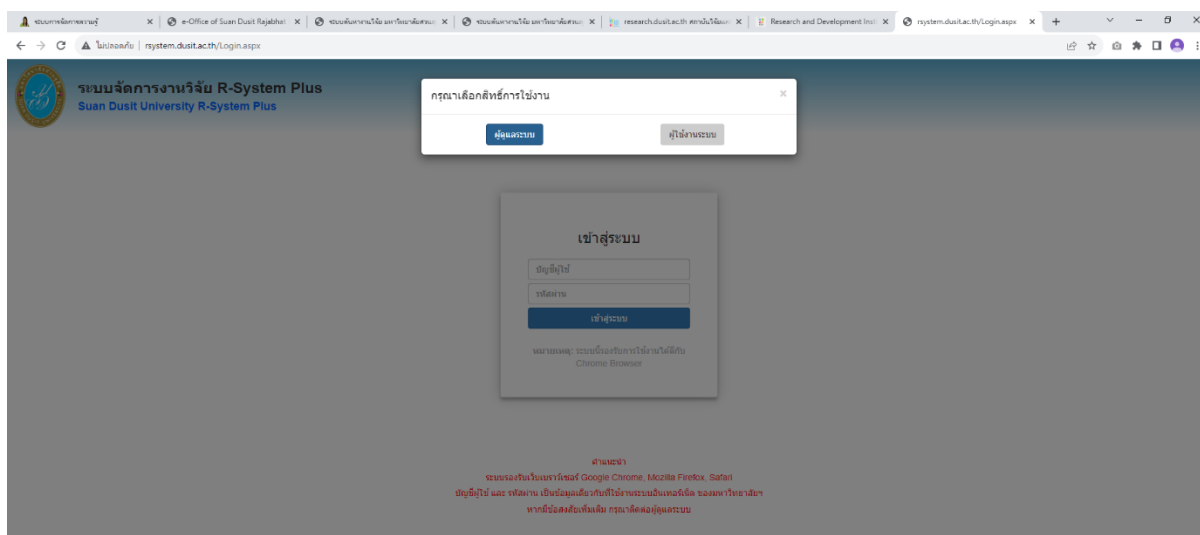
ระบบการจัดการความรู้ × e-Office of Suan Dusit Rajabhat × ระบบค้นหางานวิจัย มหาวิทยาลัยสวนดุ × ระบบค้นหางานวิจัย มหาวิทยาลัยสวนดุ × research.dusit.ac.th สถาบันวิจัยและ × Research and Development Insti × rsystem.dusit.ac.th/Login.aspx × +

ไม่ปลอดภัย | rsystem.dusit.ac.th/Login.aspx

ระบบจัดการงานวิจัย R-System Plus
Suan Dusit University R-System Plus

กรุณาเลือกสิทธิ์การใช้งาน ×

ผู้ดูแลระบบ

ผู้ใช้งานระบบ

เข้าสู่ระบบ

บัญชีผู้ใช้

รหัสผ่าน

เข้าสู่ระบบ

หมายเหตุ: ระบบนี้รองรับการใช้งานได้กับ Chrome Browser

คำแนะนำ
ระบบรองรับเว็บเบราว์เซอร์ Google Chrome, Mozilla Firefox, Safari
บัญชีผู้ใช้ และ รหัสผ่าน เป็นข้อมูลเดียวกับที่ใช้งานระบบอินเทอร์เน็ต ของมหาวิทยาลัยฯ
หากมีข้อสงสัยเพิ่มเติม กรุณาติดต่อผู้ดูแลระบบ